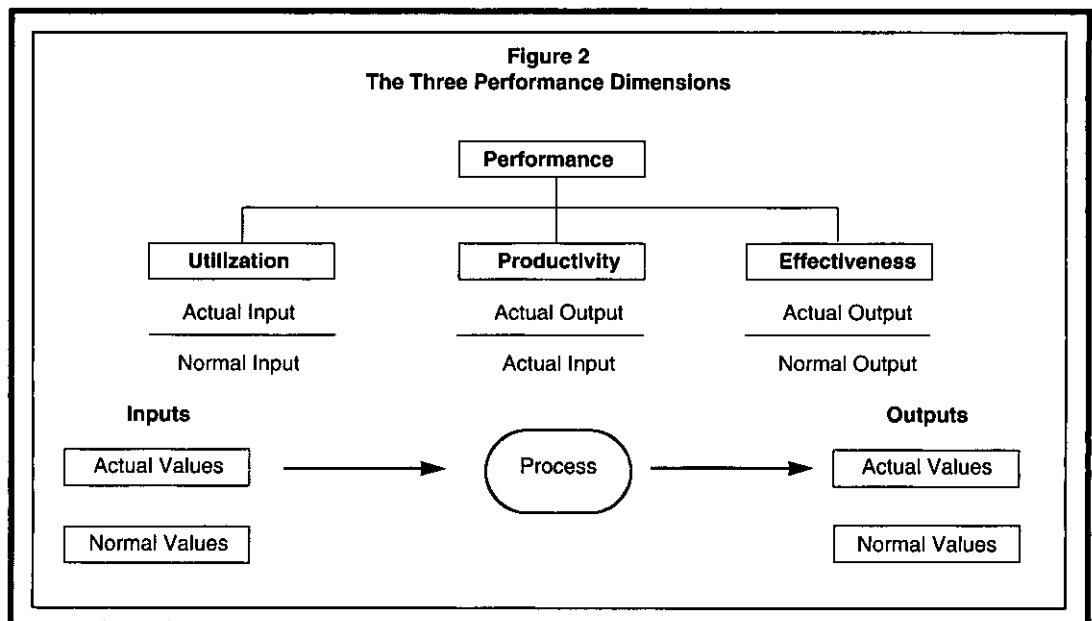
Figure 2
The Three Performance Dimensions

Performance

Utilization

$\frac{\text{Actual Input}}{\text{Normal Input}}$

Productivity

$\frac{\text{Actual Output}}{\text{Actual Input}}$

Effectiveness

$\frac{\text{Actual Output}}{\text{Normal Output}}$

Inputs

Actual Values

Normal Values

Process

Outputs

Actual Values

Normal Values